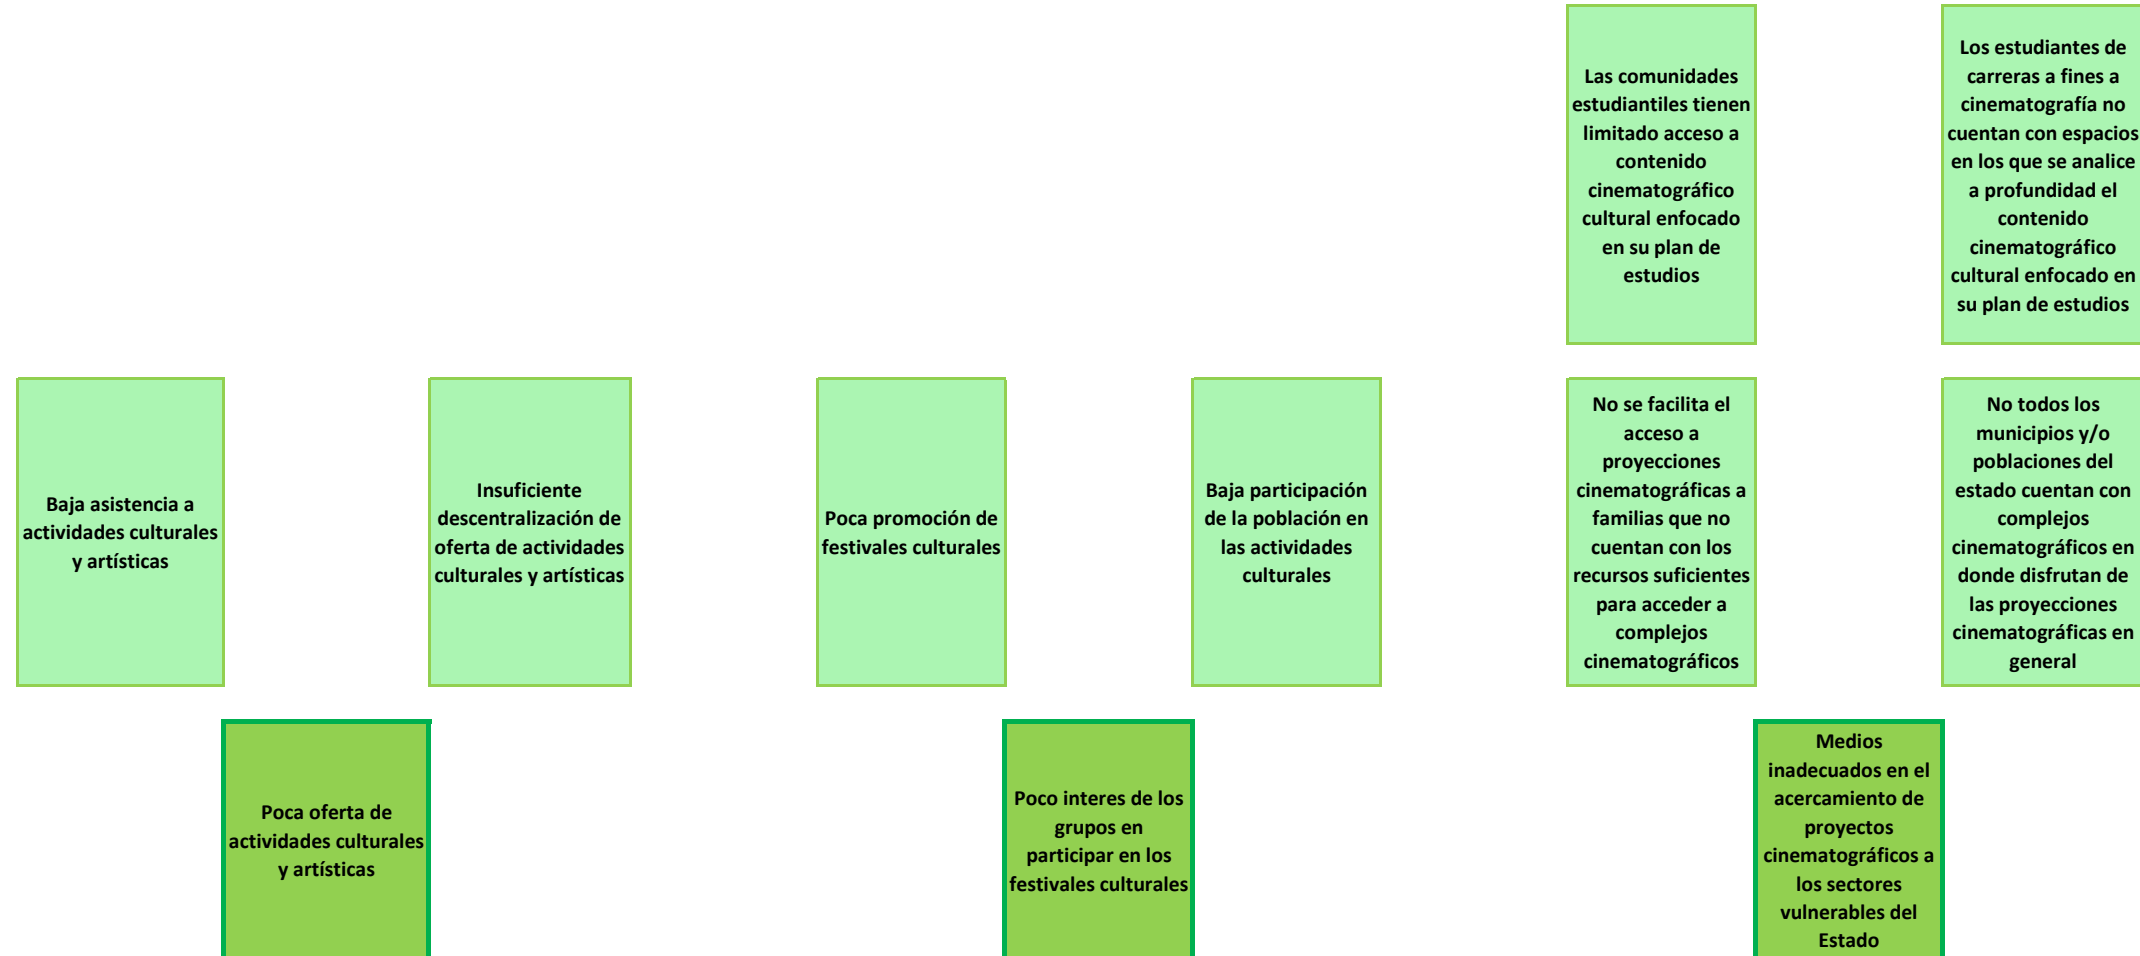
Las comunidades estudiantiles tienen limitado acceso a contenido cinematográfico cultural enfocado en su plan de estudios

Los estudiantes de carreras a fines a cinematografía no cuentan con espacios en los que se analice a profundidad el contenido cinematográfico cultural enfocado en su plan de estudios

Baja asistencia a actividades culturales y artísticas

Insuficiente descentralización de oferta de actividades culturales y artísticas

Poca promoción de festivales culturales

Baja participación de la población en las actividades culturales

No se facilita el acceso a proyecciones cinematográficas a familias que no cuentan con los recursos suficientes para acceder a complejos cinematográficos

No todos los municipios y/o poblaciones del estado cuentan con complejos cinematográficos en donde disfrutan de las proyecciones cinematográficas en general

Poca oferta de actividades culturales y artísticas

Poco interes de los grupos en participar en los festivales culturales

Medios inadecuados en el acercamiento de proyectos cinematográficos a los sectores vulnerables del Estado